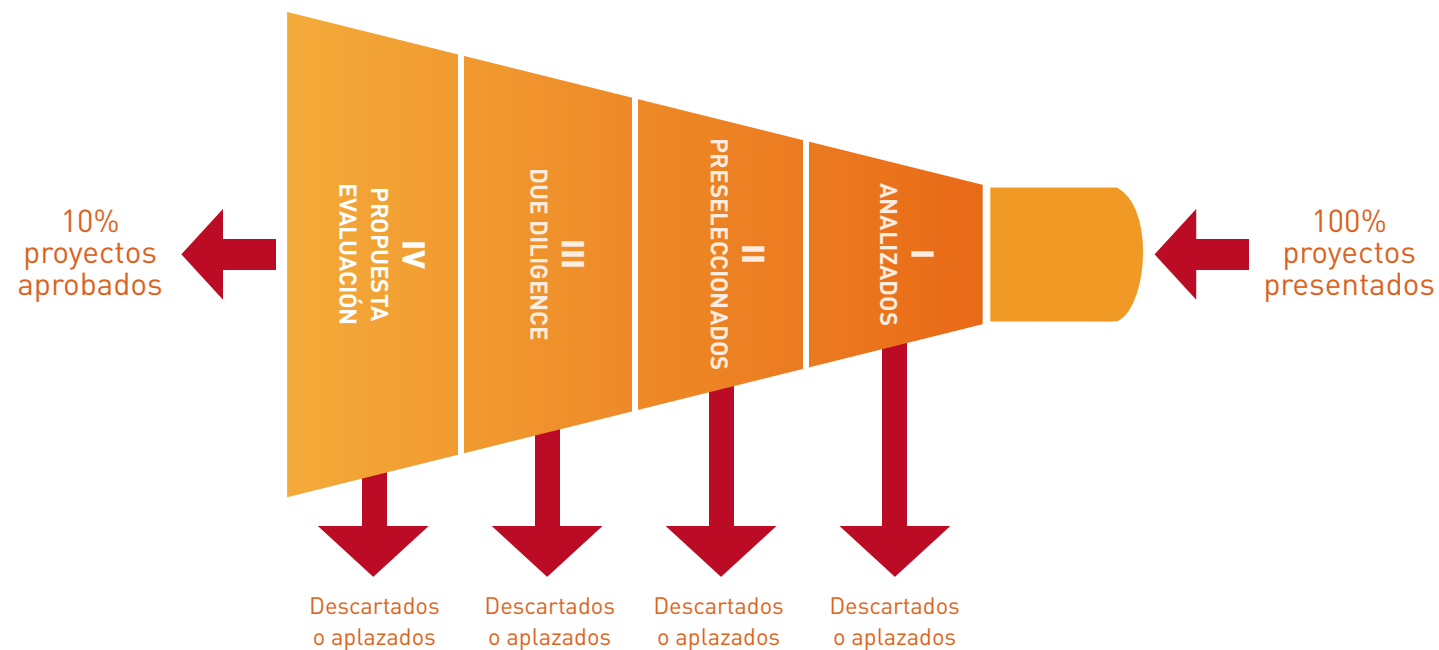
10%
proyectos
aprobados

IV
PROPUESTA
EVALUACIÓN

III
DUE DILIGENCE

II
PRESELECCIONADOS

I
ANALIZADOS

100%
proyectos
presentados

Descartados o aplazados

Descartados o aplazados

Descartados o aplazados

Descartados o aplazados